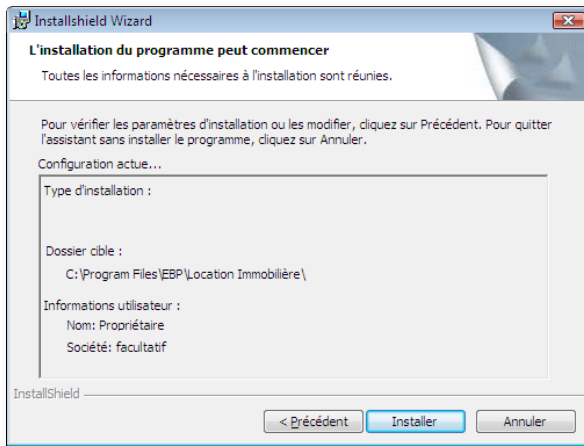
Installshield Wizard

L'installation du programme peut commencer

Toutes les informations nécessaires à l'installation sont réunies.

Pour vérifier les paramètres d'installation ou les modifier, cliquez sur Précédent. Pour quitter l'assistant sans installer le programme, cliquez sur Annuler.

Configuration actue...

Type d'installation :

Dossier cible :

C:\Program Files\EBP\Location Immobilière\

Informations utilisateur :

Nom: Propriétaire

Société: facultatif

InstallShield

< Précédent

Installer

Annuler